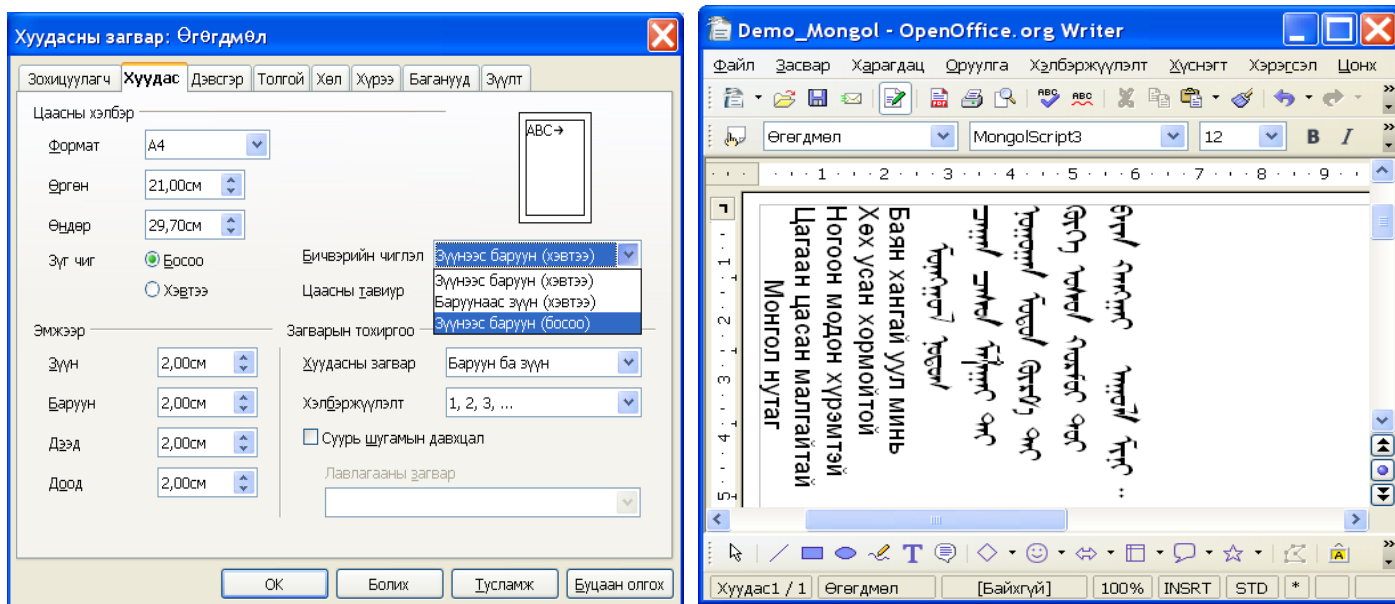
Хуудасны загвар: Өгөгдмөл

Зохицуулагч | Хуудас | Дэвсгэр | Толгой | Хөл | Хүрээ | Баганууд | Зүүлт

Цаасны хэлбэр

Формат A4

Өргөн 21,00см

Өндөр 29,70см

Зүг чиг Босоо Хэвтээ

ABC→

Бичвэрийн чиглэл Зүүнээс баруун (хэвтээ)

Зүүнээс баруун (хэвтээ)
Баруунаас зүүн (хэвтээ)
Зүүнээс баруун (босоо)

Цаасны тавиур

Эмжээр

Зүүн 2,00см

Баруун 2,00см

Дээд 2,00см

Доод 2,00см

Загварын тохиргоо

Хуудасны загвар Баруун ба зүүн

Хэлбэржүүлэлт 1, 2, 3, ...

Суурь шугамын давхцал

Лавлагааны загвар

OK | Болих | Тусламж | Буцаан олгох

Demo_Mongol - OpenOffice.org Writer

Файл Засвар Харагдац Оруулга Хэлбэржүүлэлт Хүснэгт Хэрэгсэл Цонх

Өгөгдмөл MongolScript3 12

Баян хангай уул минь
Хөх усан хормойтой
Ногоон модон хүрээтэй
Цагаан цасан малгайтай
Монгол нутаг

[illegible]

Хуудас1 / 1 | Өгөгдмөл | [Байхгүй] | 100% | INSRT | STD | *